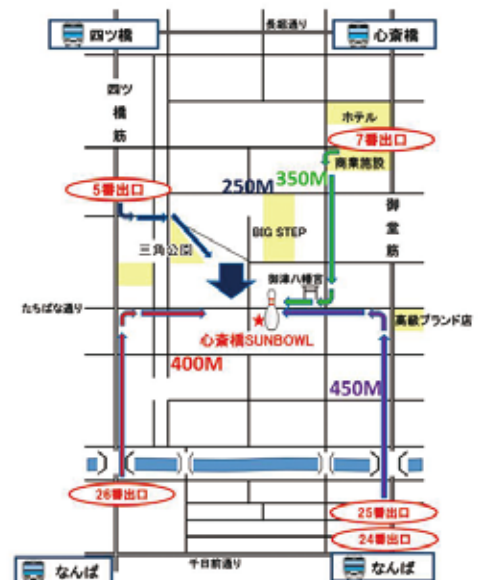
四ツ橋

長堀通り

心斎橋

四ツ橋筋

ホテル

7番出口

350M

商業施設

5番出口

250M

御堂筋

三角公園

BIG STEP

御津八幡宮

たちばな通り

心斎橋SUNBOWL

高級ブランド店

400M

450M

26番出口

25番出口

24番出口

千日前通り

なんば

なんば